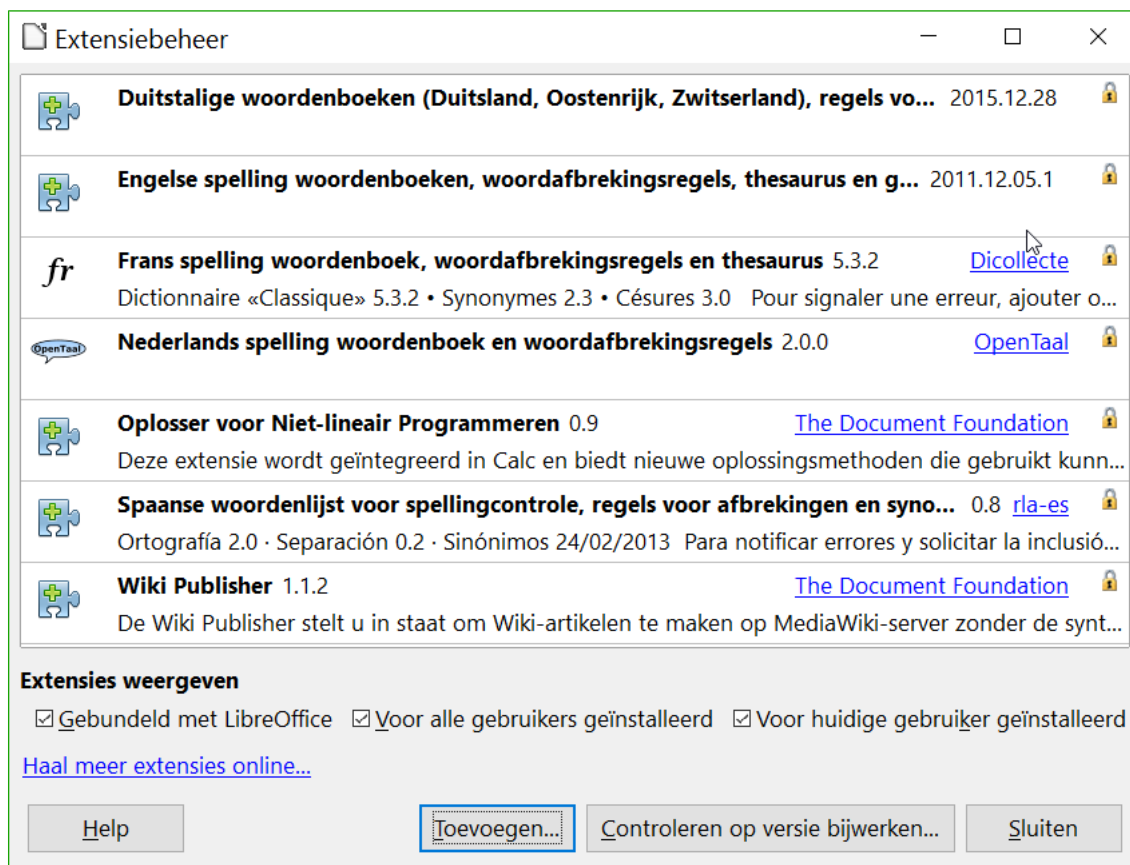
Extensiebeheer

Duitstalige woordenboeken (Duitsland, Oostenrijk, Zwitserland), regels vo... 2015.12.28

Engelse spelling woordenboeken, woordafbrekingsregels, thesaurus en g... 2011.12.05.1

fr Frans spelling woordenboek, woordafbrekingsregels en thesaurus 5.3.2 Dicollecte
Dictionnaire «Classique» 5.3.2 • Synonymes 2.3 • Césures 3.0 Pour signaler une erreur, ajouter o...

OpenTaal Nederlands spelling woordenboek en woordafbrekingsregels 2.0.0 OpenTaal

Oplosser voor Niet-lineair Programmeren 0.9 The Document Foundation
Deze extensie wordt geïntegreerd in Calc en biedt nieuwe oplossingsmethoden die gebruikt kunn...

Spaanse woordenlijst voor spellingcontrole, regels voor afbrekingen en syno... 0.8 rla-es
Ortografía 2.0 · Separación 0.2 · Sinónimos 24/02/2013 Para notificar errores y solicitar la inclusió...

Wiki Publisher 1.1.2 The Document Foundation
De Wiki Publisher stelt u in staat om Wiki-artikelen te maken op MediaWiki-server zonder de synt...

Extensies weergeven
☑ Gebundeld met LibreOffice ☑ Voor alle gebruikers geïnstalleerd ☑ Voor huidige gebruiker geïnstalleerd

Haal meer extensies online...

Help Toevoegen... Controleren op versie bijwerken... Sluiten